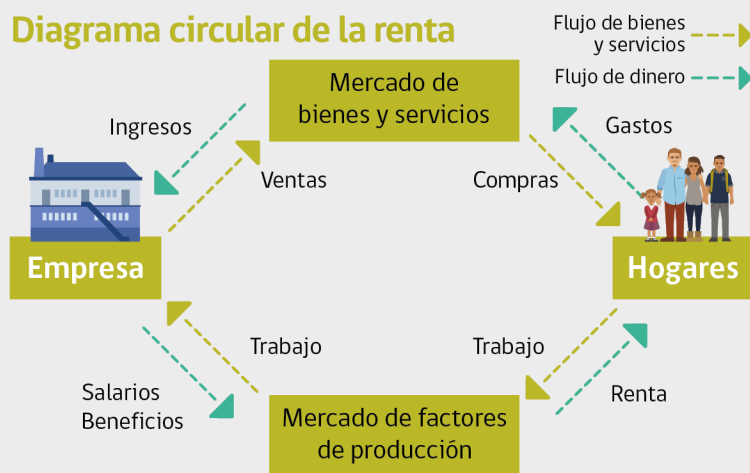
Diagrama circular de la renta

Flujo de bienes y servicios

Flujo de dinero

Mercado de bienes y servicios

Ingresos

Ventas

Compras

Gastos

Empresa

Hogares

Trabajo

Trabajo

Salarios
Beneficios

Renta

Mercado de factores de producción